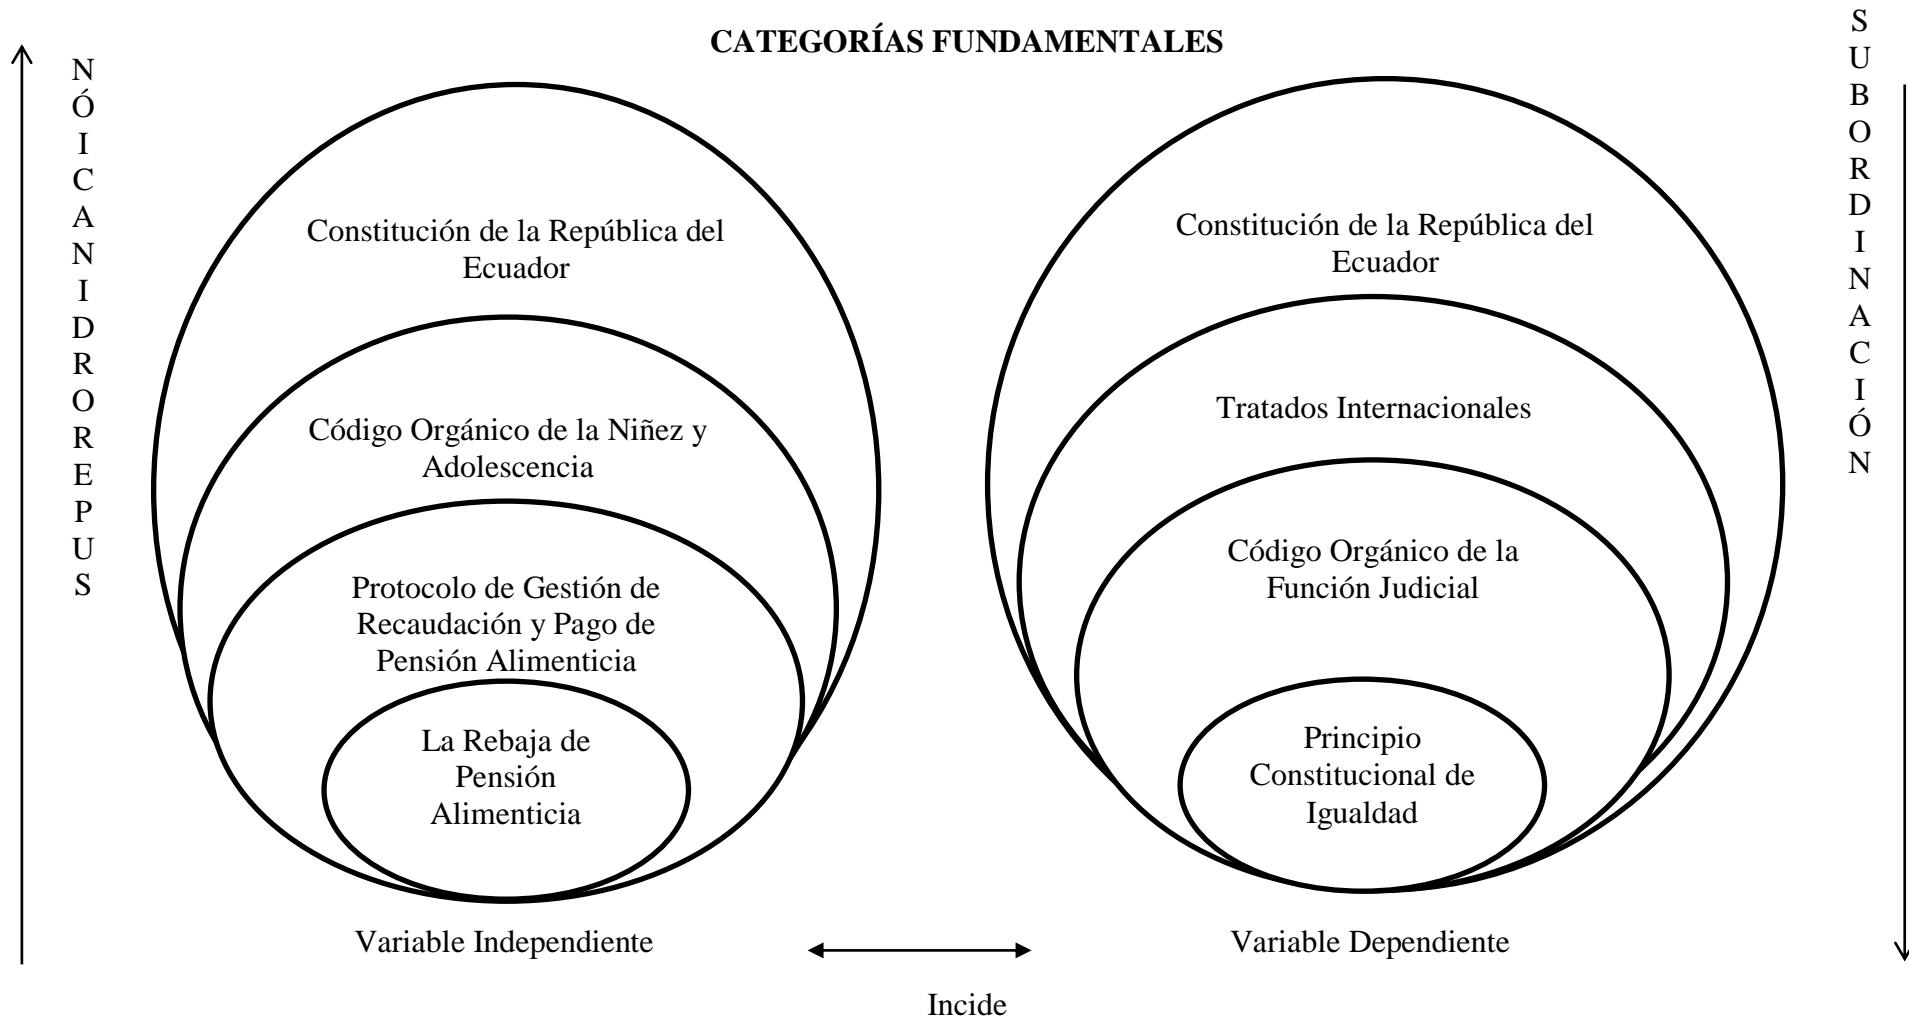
CATEGORÍAS FUNDAMENTALES

NÓICANIDROREPUS

SUBORDINACIÓN

Constitución de la República del Ecuador

Código Orgánico de la Niñez y Adolescencia

Protocolo de Gestión de Recaudación y Pago de Pensión Alimenticia

La Rebaja de Pensión Alimenticia

Constitución de la República del Ecuador

Tratados Internacionales

Código Orgánico de la Función Judicial

Principio Constitucional de Igualdad

Variable Independiente

Variable Dependiente

Incide